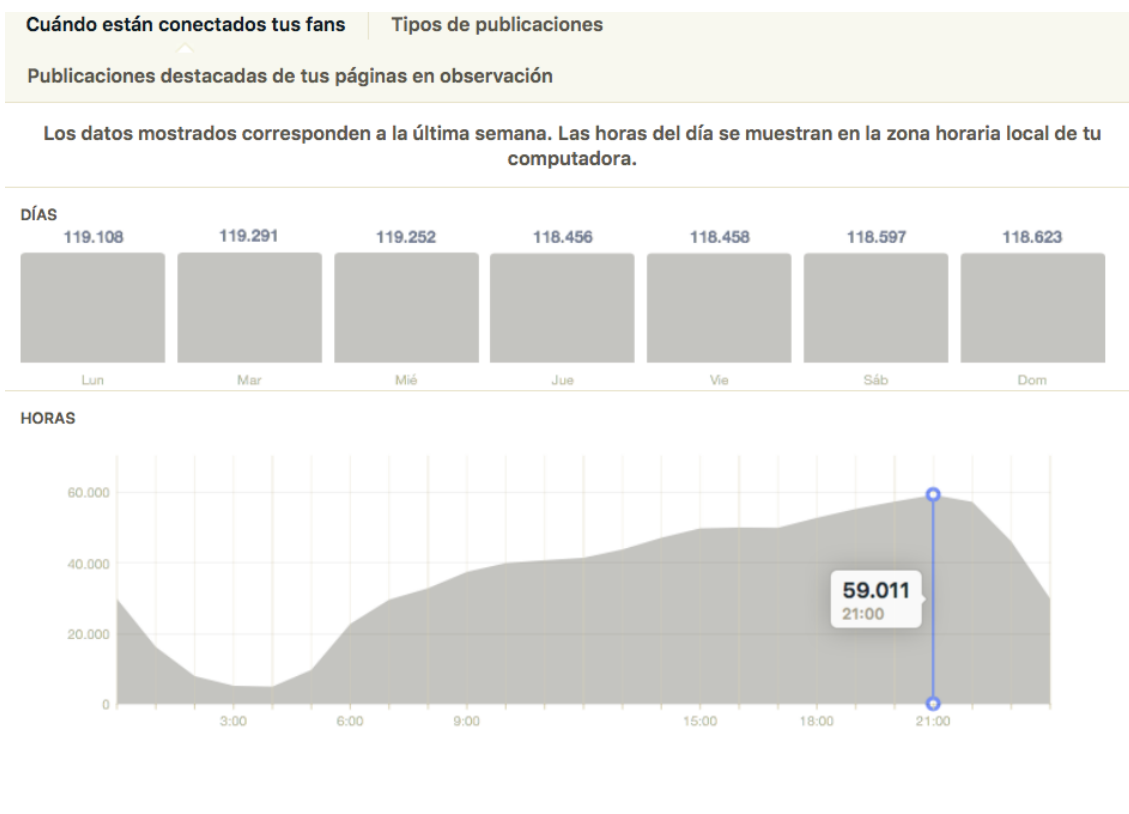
Cuándo están conectados tus fans | Tipos de publicaciones

Publicaciones destacadas de tus páginas en observación

Los datos mostrados corresponden a la última semana. Las horas del día se muestran en la zona horaria local de tu computadora.

DÍAS

| 119.108 | 119.291 | 119.252 | 118.456 | 118.458 | 118.597 | 118.623 |
|---|---|---|---|---|---|---|
| Lun | Mar | Mié | Jue | Vie | Sáb | Dom |

HORAS

60.000
40.000
20.000
0
3:00
6:00
9:00
15:00
18:00
21:00

59.011
21:00